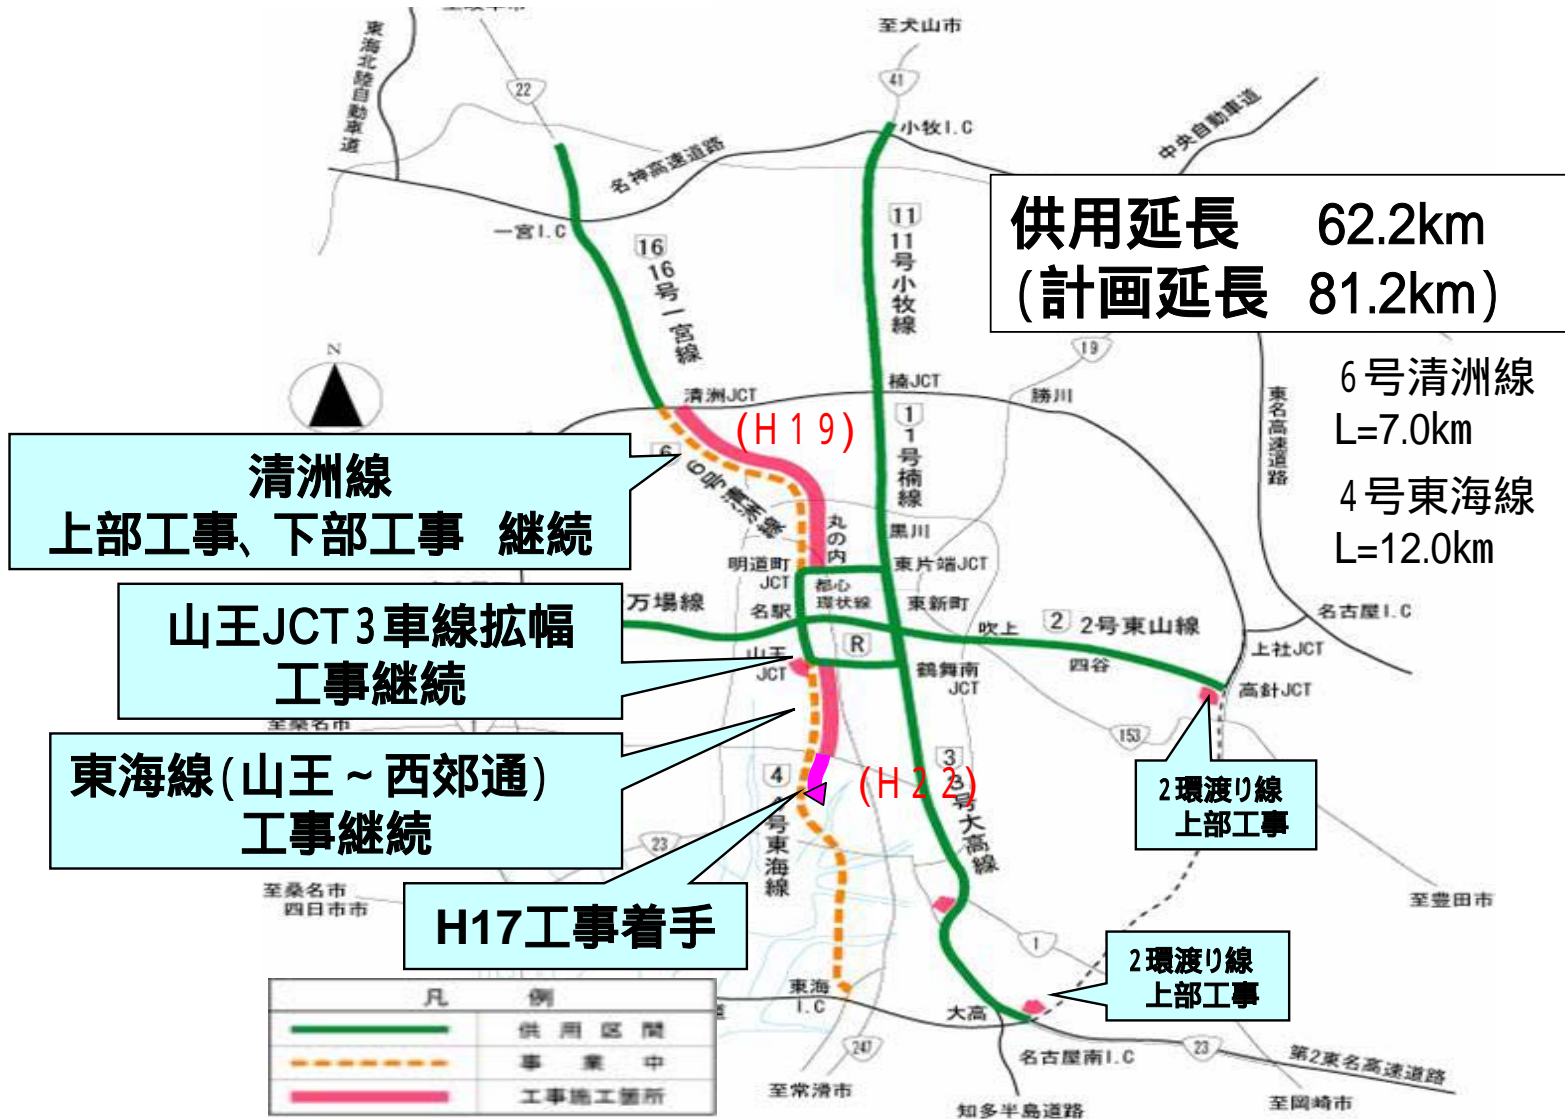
供用延長　62.2km
(計画延長　81.2km)

6号清洲線
L=7.0km
4号東海線
L=12.0km

清洲線
上部工事、下部工事　継続

山王JCT 3車線拡幅
工事継続

東海線(山王～西郊通)
工事継続

H17工事着手

2環渡り線
上部工事

2環渡り線
上部工事

(H19)
(H22)

至犬山市
東海北陸自動車道
22
41
小牧I.C
中央自動車道
名神高速道路
一宮I.C
16
16号一宮線
11
11号小牧線
19
清洲JCT
楠JCT
勝川
1
1号楠線
東名高速道路
6
6号清洲線
丸の内
黒川
明道町JCT
東片端JCT
都心環状線
東新町
万場線
名駅
2
2号東山線
吹上
名古屋I.C
R
山王JCT
鶴舞南JCT
四谷
上社JCT
高針JCT
至桑名市
153
4
4号東海線
3
3号大高線
23
至桑名市
四日市市
至豊田市
1
東海I.C
大高
247
23
名古屋南I.C
第2東名高速道路
至常滑市
知多半島道路
至岡崎市

| 凡 | 例 |
|---|---|
| | 供用区間 |
| | 事業中 |
| | 工事施工箇所 |